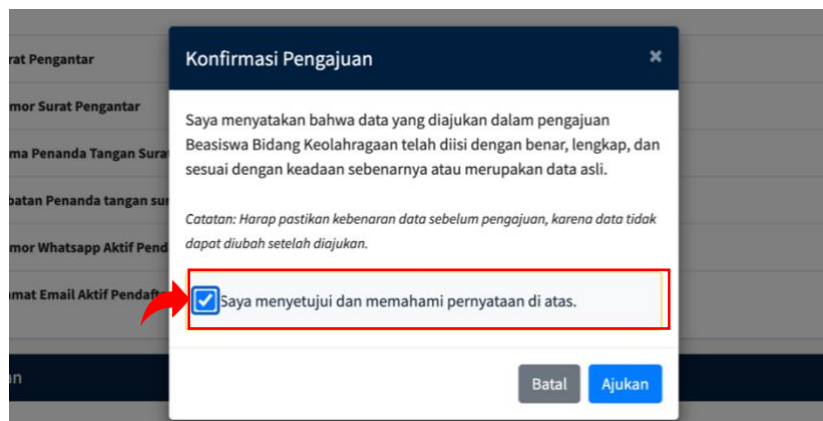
rat Pengantar

mor Surat Pengantar

ma Penanda Tangan Surat

batan Penanda tangan su

mor Whatsapp Aktif Pend

mat Email Aktif Pendaft

an

Konfirmasi Pengajuan

×

Saya menyatakan bahwa data yang diajukan dalam pengajuan Beasiswa Bidang Keolahragaan telah diisi dengan benar, lengkap, dan sesuai dengan keadaan sebenarnya atau merupakan data asli.

Catatan: Harap pastikan kebenaran data sebelum pengajuan, karena data tidak dapat diubah setelah diajukan.

Saya menyetujui dan memahami pernyataan di atas.

Batal

Ajukan